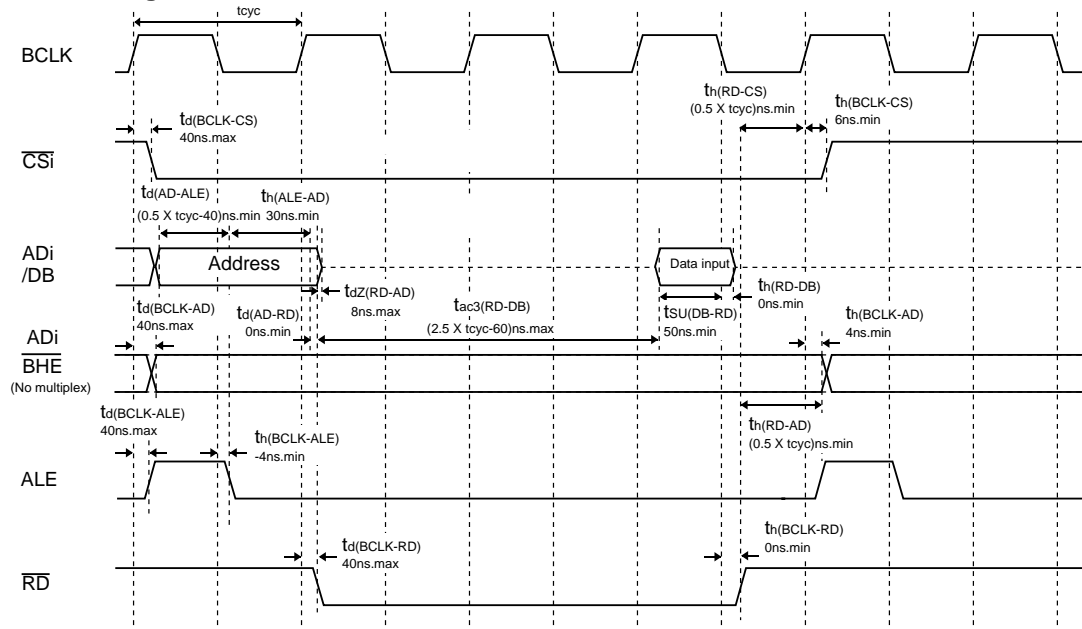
tcyc

BCLK

$t_{h(RD-CS)}$
(0.5 X tcyc)ns.min

$t_{h(BCLK-CS)}$
6ns.min

$t_{d(BCLK-CS)}$
40ns.max

$\overline{CSi}$

$t_{d(AD-ALE)}$
(0.5 X tcyc-40)ns.min

$t_{h(ALE-AD)}$
30ns.min

ADi
/DB

Address

Data input

$t_{h(RD-DB)}$
0ns.min

$t_{dZ(RD-AD)}$
8ns.max

$t_{ac3(RD-DB)}$
(2.5 X tcyc-60)ns.max

$t_{SU(DB-RD)}$
50ns.min

$t_{d(BCLK-AD)}$
40ns.max

$t_{d(AD-RD)}$
0ns.min

$t_{h(BCLK-AD)}$
4ns.min

ADi
$\overline{BHE}$
(No multiplex)

$t_{d(BCLK-ALE)}$
40ns.max

$t_{h(BCLK-ALE)}$
-4ns.min

$t_{h(RD-AD)}$
(0.5 X tcyc)ns.min

ALE

$t_{h(BCLK-RD)}$
0ns.min

$t_{d(BCLK-RD)}$
40ns.max

$\overline{RD}$